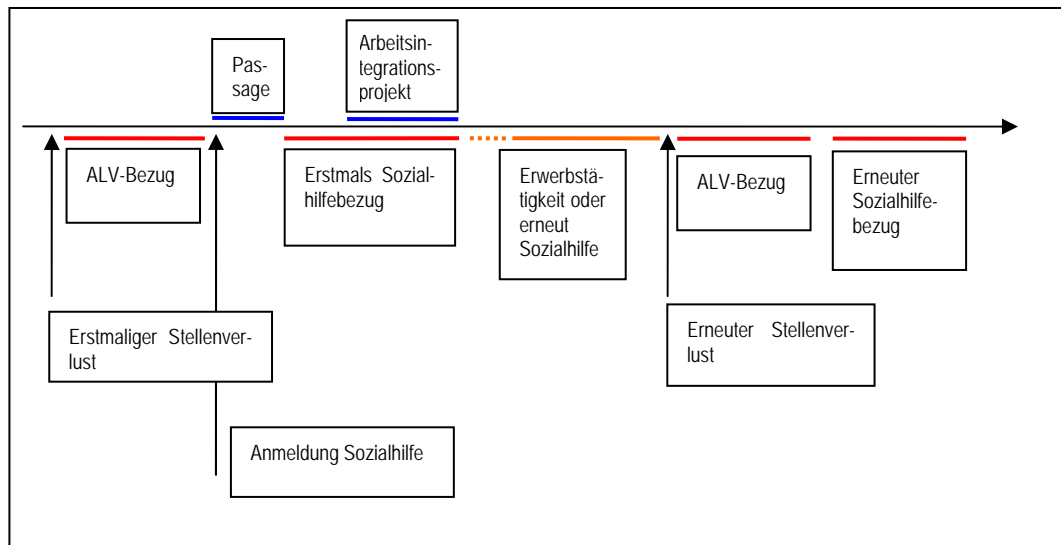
Passage

Arbeitsintegrationsprojekt

ALV-Bezug

Erstmals Sozialhilfebezug

Erwerbstätigkeit oder erneut Sozialhilfe

ALV-Bezug

Erneuter Sozialhilfebezug

Erstmaliger Stellenverlust

Erneuter Stellenverlust

Anmeldung Sozialhilfe